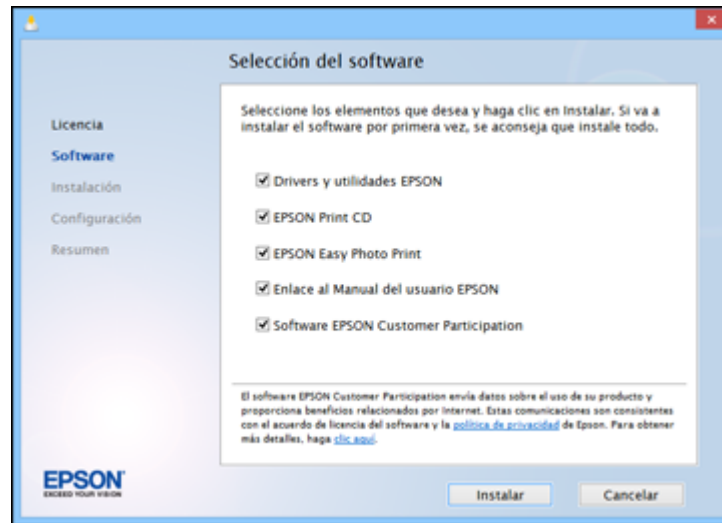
Selección del software

Licencia
Software
Instalación
Configuración
Resumen

Seleccione los elementos que desea y haga clic en Instalar. Si va a instalar el software por primera vez, se aconseja que instale todo.

☑ Drivers y utilidades EPSON
☑ EPSON Print CD
☑ EPSON Easy Photo Print
☑ Enlace al Manual del usuario EPSON
☑ Software EPSON Customer Participation

El software EPSON Customer Participation envía datos sobre el uso de su producto y proporciona beneficios relacionados por Internet. Estas comunicaciones son consistentes con el acuerdo de licencia del software y la política de privacidad de Epson. Para obtener más detalles, haga clic aquí.

EPSON
EXCEED YOUR VISION

Instalar
Cancelar